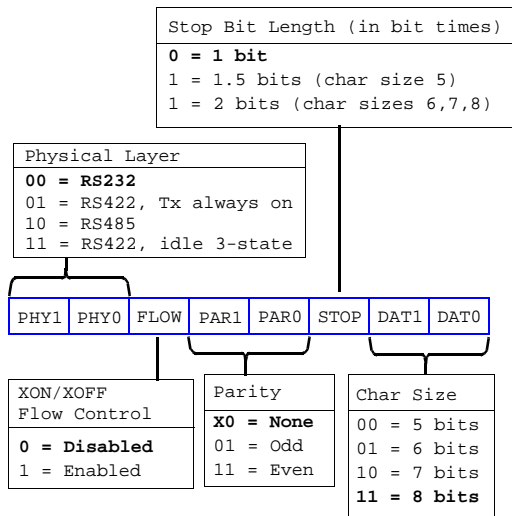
Stop Bit Length (in bit times)
0 = 1 bit
1 = 1.5 bits (char size 5)
1 = 2 bits (char sizes 6,7,8)

Physical Layer
00 = RS232
01 = RS422, Tx always on
10 = RS485
11 = RS422, idle 3-state

| PHY1 | PHY0 | FLOW | PAR1 | PAR0 | STOP | DAT1 | DAT0 |
|---|---|---|---|---|---|---|---|

XON/XOFF Flow Control
0 = Disabled
1 = Enabled

Parity
X0 = None
01 = Odd
11 = Even

Char Size
00 = 5 bits
01 = 6 bits
10 = 7 bits
11 = 8 bits